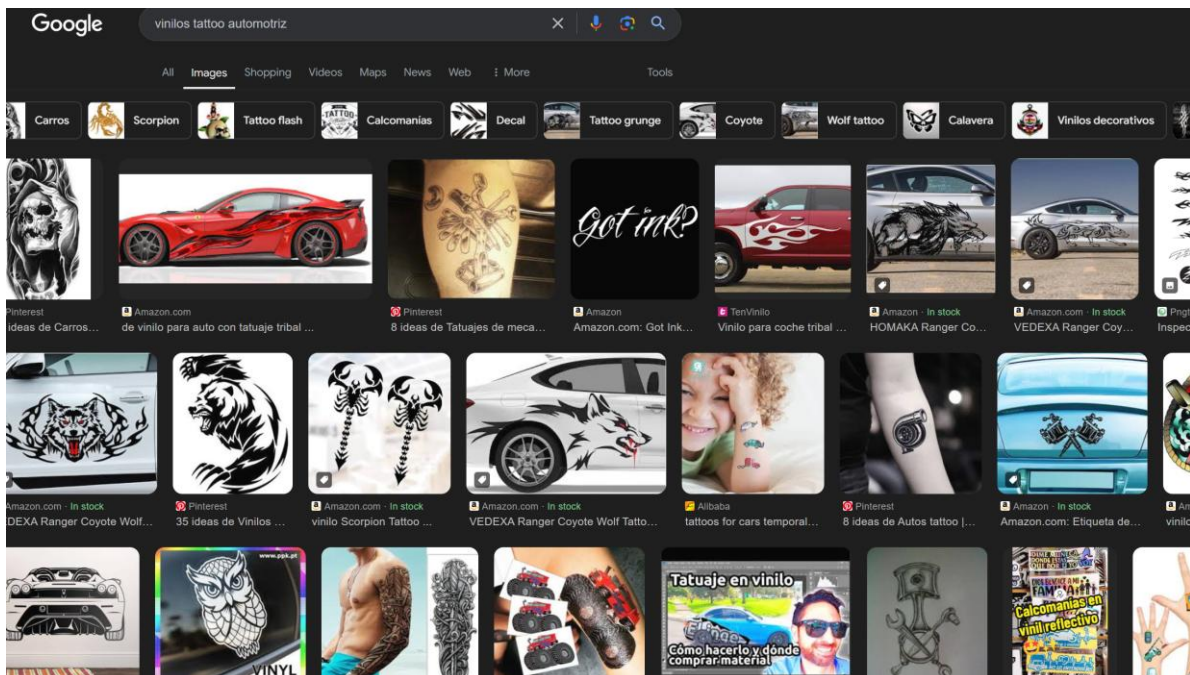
Google

vinilos tattoo automotriz

All Images Shopping Videos Maps News Web ⋮ More Tools

Carros Scorpion Tattoo flash Calcomanias Decal Tattoo grunge Coyote Wolf tattoo Calavera Vinilos decorativos

Got ink?

Pinterest
ideas de Carros...

Amazon.com
de vinilo para auto con tatuaje tribal ...

Pinterest
8 ideas de Tatuajes de meca...

Amazon
Amazon.com: Got Ink...

TenVinilo
Vinilo para coche tribal ...

Amazon · In stock
HOMAKA Ranger Co...

Amazon.com · In stock
VEDEXA Ranger Coy...

Pngt
Insped

Amazon.com · In stock
DEXA Ranger Coyote Wolf...

Pinterest
35 ideas de Vinilos ...

Amazon.com · In stock
vinilo Scorpion Tattoo ...

Amazon.com · In stock
VEDEXA Ranger Coyote Wolf Tatto...

Alibaba
tattoos for cars temporal...

Pinterest
8 ideas de Autos tattoo |...

Amazon · In stock
Amazon.com: Etiqueta de...

Am
vinil

www.ppk.pt

VINYL

Tatuaje en vinilo

Cómo hacerlo y dónde comprar material

Calcomanias en vinil reflectivo